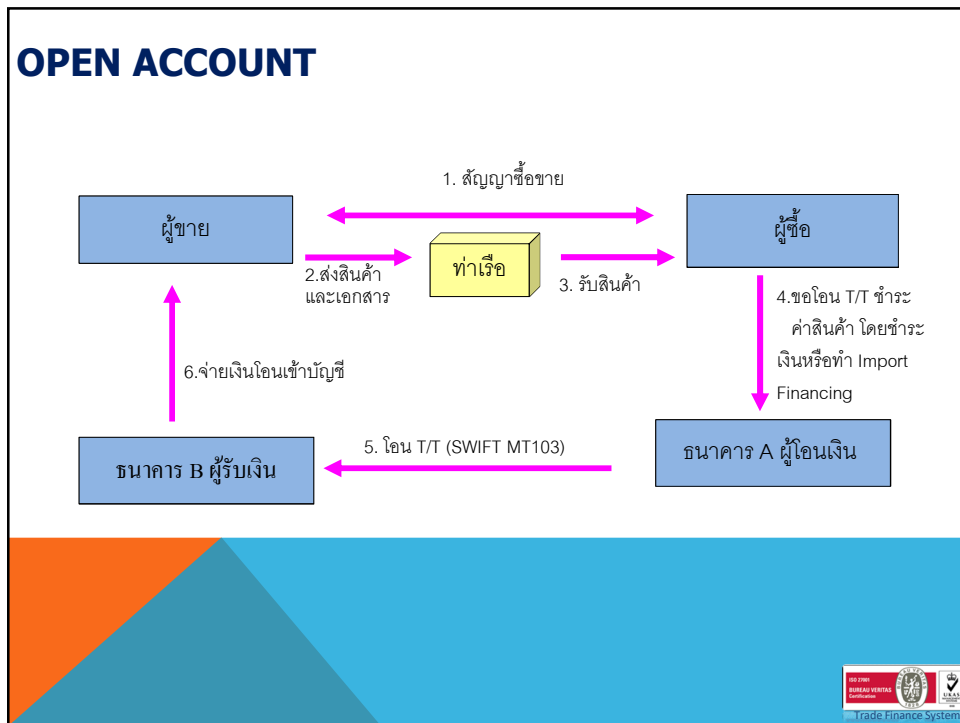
OPEN ACCOUNT

1. สัญญาซื้อขาย

ผู้ขาย

ผู้ซื้อ

ท่าเรือ

2.ส่งสินค้า และเอกสาร

3. รับสินค้า

4.ขอโอน T/T ชำระ ค่าสินค้า โดยชำระ เงินหรือทำ Import Financing

6.จ่ายเงินโอนเข้าบัญชี

5. โอน T/T (SWIFT MT103)

ธนาคาร B ผู้รับเงิน

ธนาคาร A ผู้โอนเงิน

ISO 27001 BUREAU VERITAS Certification

UKAS

Trade Finance System